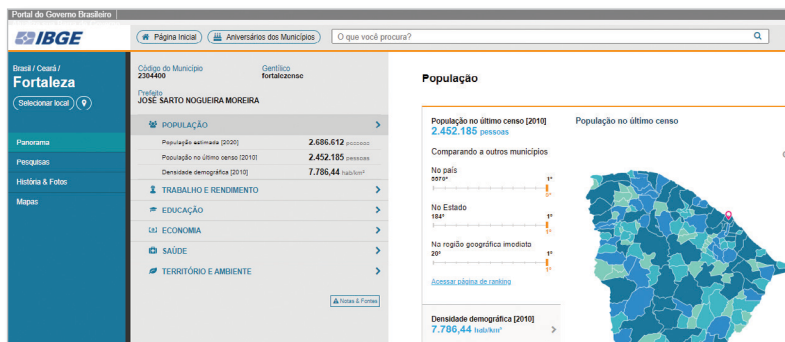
Portal do Governo Brasileiro

IBGE

Página Inicial

Aniversários dos Municípios

O que você procura?

Brasil / Ceará /
Fortaleza

Selecionar local

Panorama

Pesquisas

História & Fotos

Mapas

Código do Município
2304400

Gentílico
fortalezense

Prefeito
JOSÉ SARTO NOGUEIRA MOREIRA

POPULAÇÃO

| População estimada [2020] | 2.686.612 pessoas |
|---|---|
| População no último censo [2010] | 2.452.185 pessoas |
| Densidade demográfica [2010] | 7.786,44 hab/km² |

TRABALHO E RENDIMENTO

EDUCAÇÃO

ECONOMIA

SAÚDE

TERRITÓRIO E AMBIENTE

Notas & Fontes

População

População no último censo [2010]
2.452.185 pessoas

Comparando a outros municípios

No país
5570º
1º

No Estado
184º
1º

Na região geográfica imediata
20º
1º

Acessar página de ranking

Densidade demográfica [2010]
7.786,44 hab/km²

População no último censo